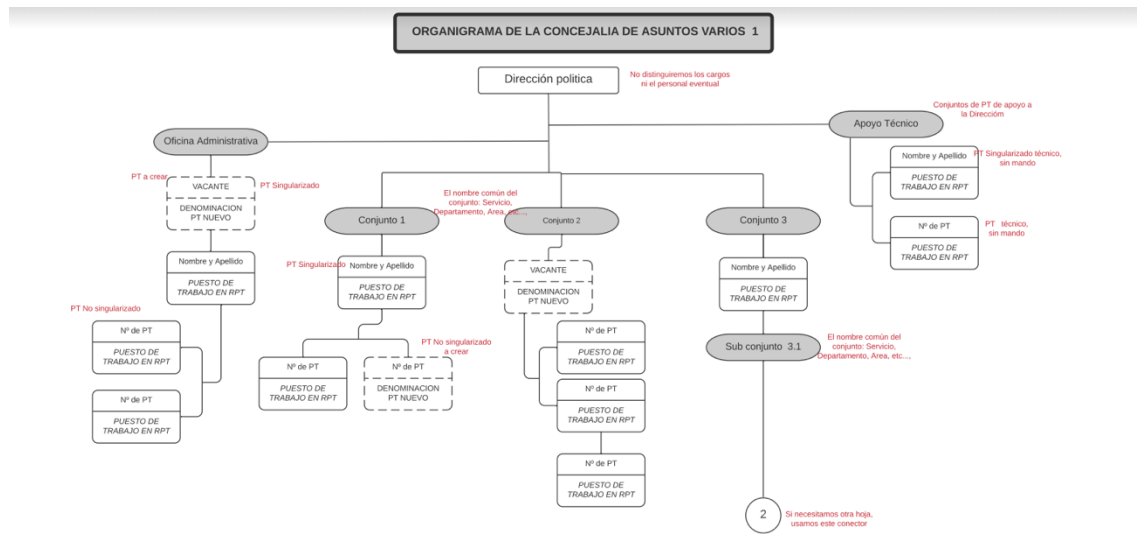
ORGANIGRAMA DE LA CONCEJALIA DE ASUNTOS VARIOS 1

Dirección política

No distinguiremos los cargos ni el personal eventual

Conjuntos de PT de apoyo a la Dirección

Oficina Administrativa

Apoyo Técnico

Nombre y Apellido

PUESTO DE TRABAJO EN RPT

PT Singularizado técnico, sin mando

Nº de PT

PUESTO DE TRABAJO EN RPT

PT técnico, sin mando

PT a crear

VACANTE

DENOMINACION PT NUEVO

PT Singularizado

El nombre común del conjunto: Servicio, Departamento, Area, etc...,

Conjunto 1

Conjunto 2

Conjunto 3

Nombre y Apellido

PUESTO DE TRABAJO EN RPT

PT Singularizado

Nombre y Apellido

PUESTO DE TRABAJO EN RPT

VACANTE

DENOMINACION PT NUEVO

Nombre y Apellido

PUESTO DE TRABAJO EN RPT

PT No singularizado

Nº de PT

PUESTO DE TRABAJO EN RPT

Nº de PT

PUESTO DE TRABAJO EN RPT

PT No singularizado a crear

Nº de PT

PUESTO DE TRABAJO EN RPT

Nº de PT

DENOMINACION PT NUEVO

Nº de PT

PUESTO DE TRABAJO EN RPT

Nº de PT

PUESTO DE TRABAJO EN RPT

Nº de PT

PUESTO DE TRABAJO EN RPT

Sub conjunto 3.1

El nombre común del conjunto: Servicio, Departamento, Area, etc...,

2

Si necesitamos otra hoja, usamos este conector